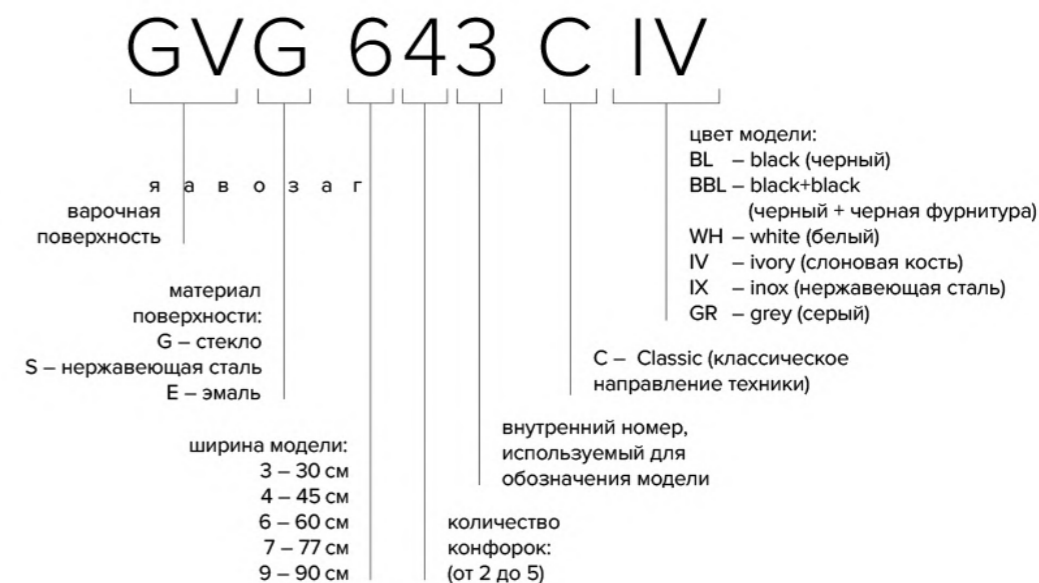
GVG 643 C IV

газовая
варочная
поверхность

материал
поверхности:
G – стекло
S – нержавеющая сталь
E – эмаль

ширина модели:
3 – 30 см
4 – 45 см
6 – 60 см
7 – 77 см
9 – 90 см

количество
конфорок:
(от 2 до 5)

внутренний номер,
используемый для
обозначения модели

C – Classic (классическое
направление техники)

цвет модели:
BL – black (черный)
BBL – black+black
(черный + черная фурнитура)
WH – white (белый)
IV – ivory (слоновая кость)
IX – inox (нержавеющая сталь)
GR – grey (серый)